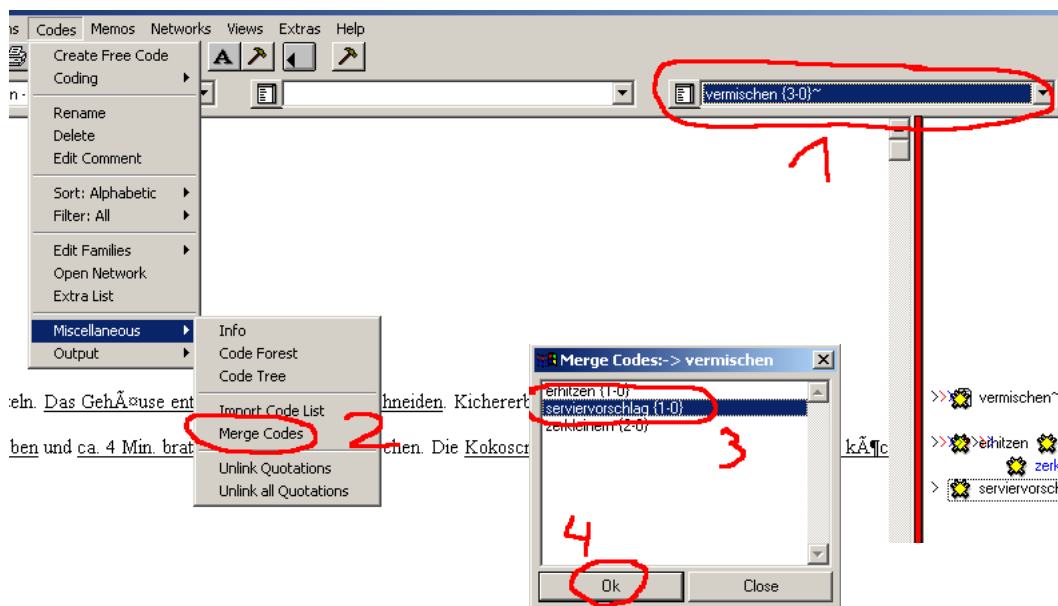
ns Codes Memos Networks Views Extras Help

Create Free Code
Coding
Rename
Delete
Edit Comment
Sort: Alphabetic
Filter: All
Edit Families
Open Network
Extra List
Miscellaneous
Output

Info
Code Forest
Code Tree
Import Code List
Merge Codes
Unlink Quotations
Unlink all Quotations

n vermischen {3-0}~

1

2

eln. Das GehÃ¤use ent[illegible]hneiden. Kichererb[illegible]

ben und ca. 4 Min. brat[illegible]chen. Die Kokoscr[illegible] kÃ¶c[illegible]

Merge Codes:-> vermischen
erhitzen {1-0}
serviervorschlag {1-0}
zerkleinern {2-0}

3

4

Ok Close

vermischen~
erhitzen
zerk
serviervorsch